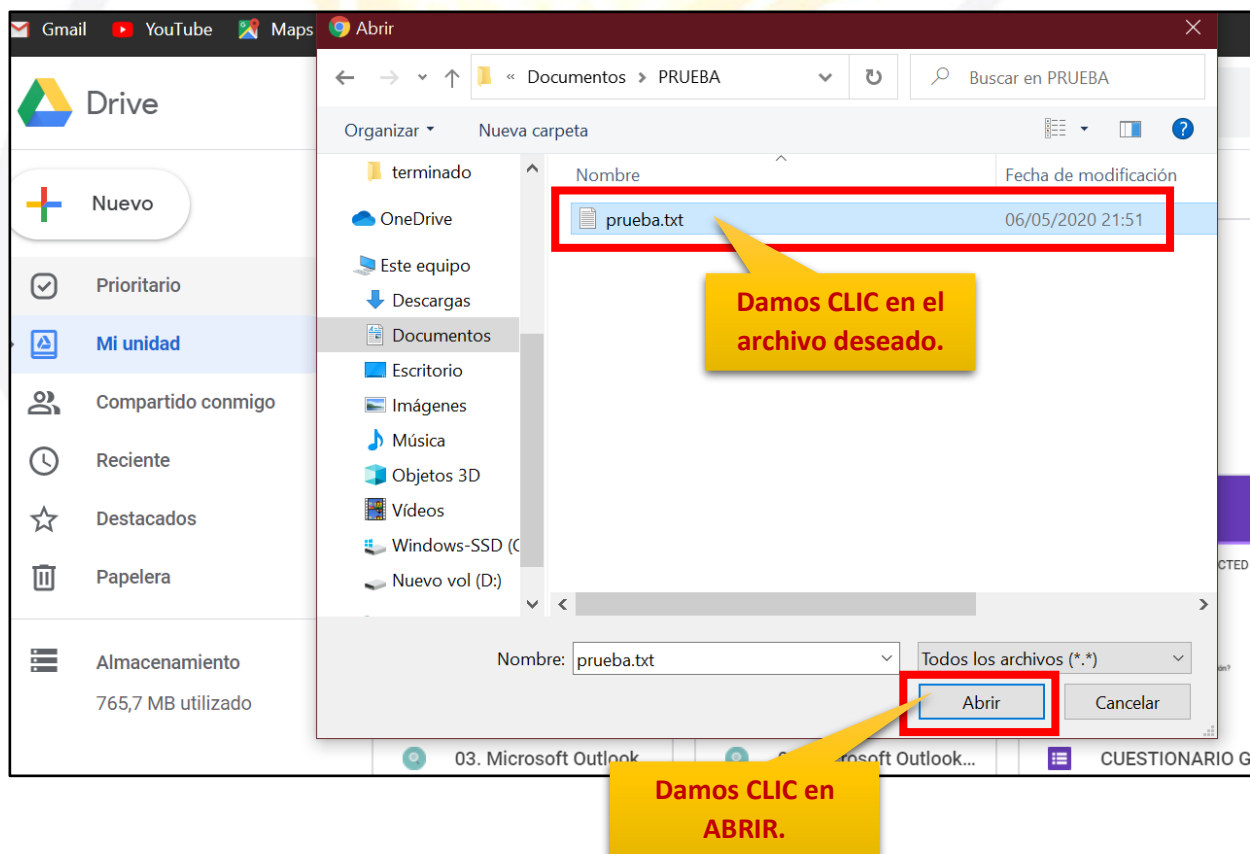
Gmail YouTube Maps

Abrir

« Documentos › PRUEBA

Buscar en PRUEBA

Organizar ▾ Nueva carpeta

Drive

Nuevo

Prioritario

Mi unidad

Compartido conmigo

Reciente

Destacados

Papelera

Almacenamiento

765,7 MB utilizado

terminado

OneDrive

Este equipo

Descargas

Documentos

Escritorio

Imágenes

Música

Objetos 3D

Vídeos

Windows-SSD (C

Nuevo vol (D:)

Nombre

Fecha de modificación

prueba.txt 06/05/2020 21:51

Damos CLIC en el archivo deseado.

Nombre: prueba.txt

Todos los archivos (*.*)

Abrir

Cancelar

CTED

03. Microsoft Outlook

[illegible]rosoft Outlook...

CUESTIONARIO G

Damos CLIC en ABRIR.